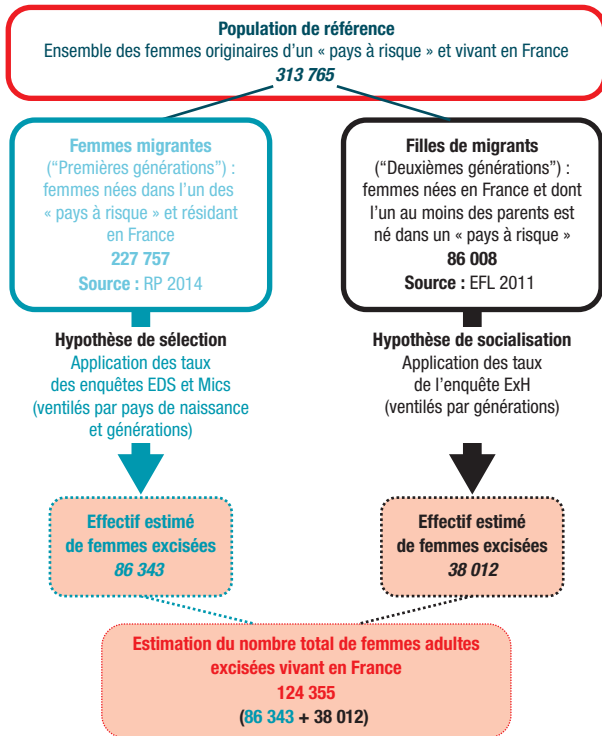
Population de référence
Ensemble des femmes originaires d'un « pays à risque » et vivant en France
313 765

Femmes migrantes
("Premières générations") : femmes nées dans l'un des « pays à risque » et résidant en France
227 757
Source : RP 2014

Filles de migrants
("Deuxièmes générations") : femmes nées en France et dont l'un au moins des parents est né dans un « pays à risque »
86 008
Source : EFL 2011

Hypothèse de sélection
Application des taux des enquêtes EDS et Mics (ventilés par pays de naissance et générations)

Hypothèse de socialisation
Application des taux de l'enquête ExH (ventilés par générations)

Effectif estimé de femmes excisées
86 343

Effectif estimé de femmes excisées
38 012

Estimation du nombre total de femmes adultes excisées vivant en France
124 355
(86 343 + 38 012)